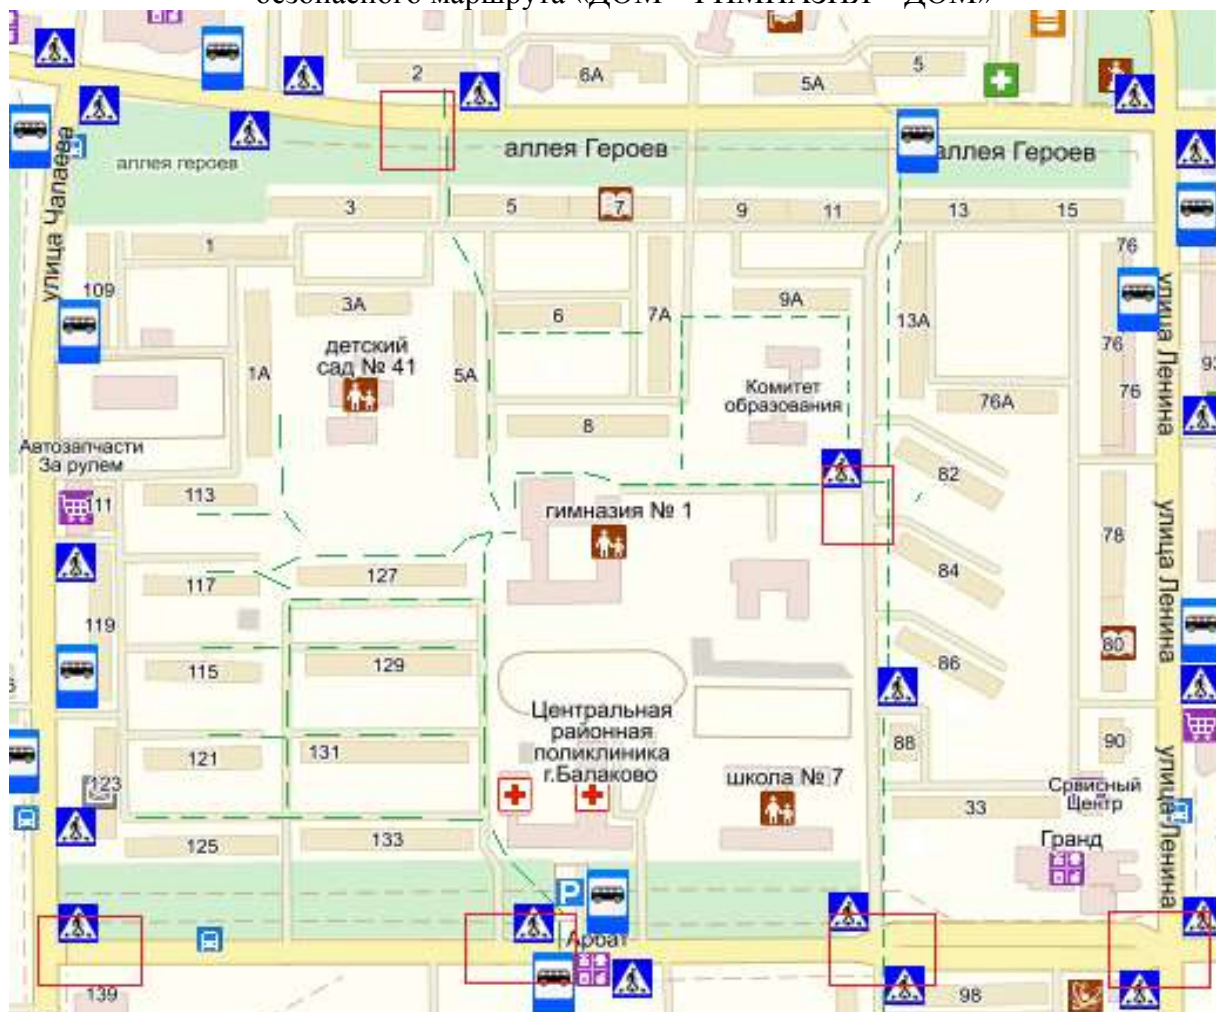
безопасного маршрута «ДОМ – ГИМНАЗИЯ – ДОМ»

2
6А
5А
5
аллея героев
аллея Героев
аллея Героев
3
5
7
9
11
13
15
улица Чапаева
1
76
109
3А
6
7А
9А
13А
детский сад № 41
1А
5А
Комитет образования
76
76
76А
улица Ленина
8
Автозапчасти За рулем
82
111
113
гимназия № 1
78
улица Ленина
117
127
84
119
80
115
129
86
Центральная районная поликлиника г.Балаково
88
90
121
131
123
школа № 7
Срвисный Центр
улица Ленина
33
125
133
Гранд
Р
Арбат
139
98